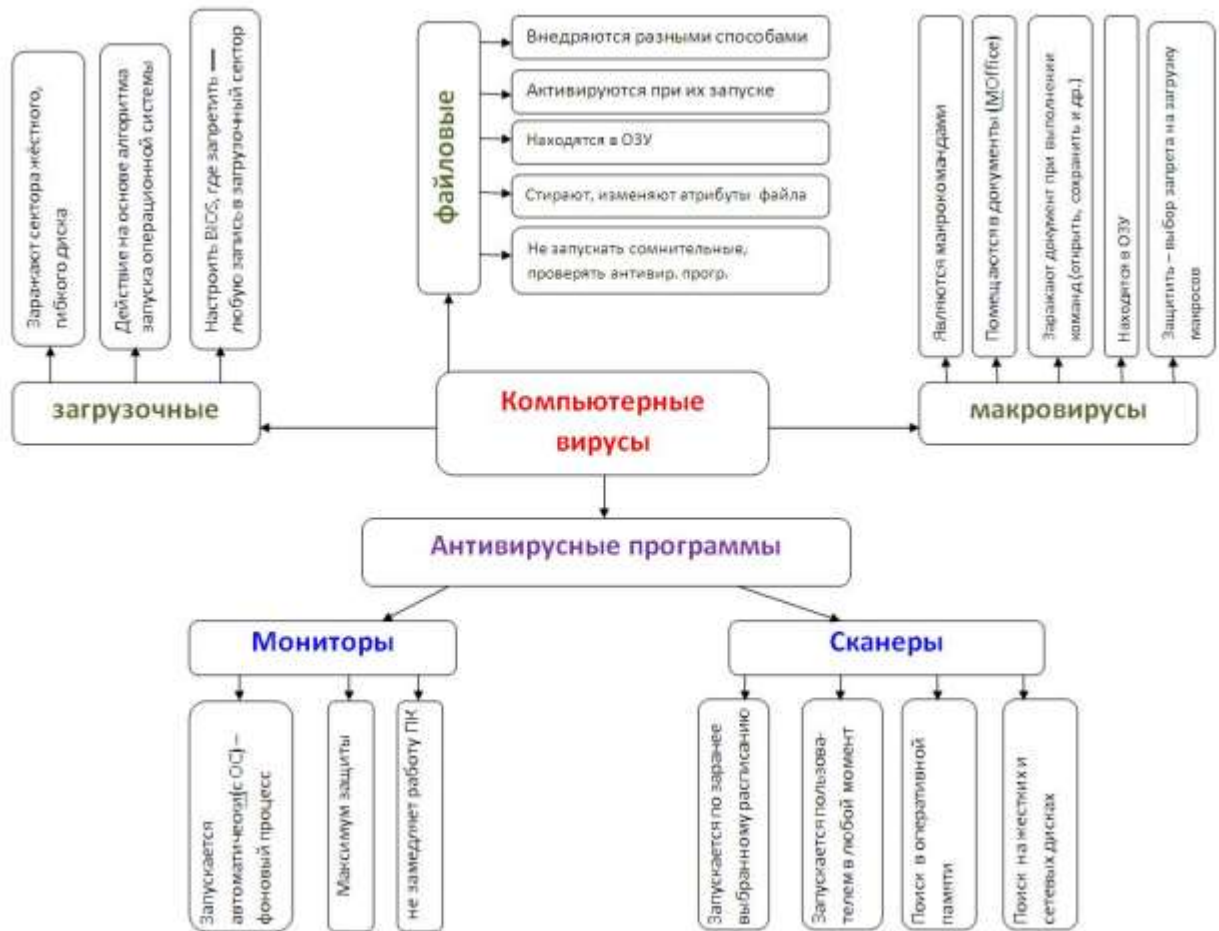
Заражают сектора жёсткого, гибкого диска

Действие на основе алгоритма запуска операционной системы

Настроить BIOS, где запретить — любую запись в загрузочный сектор

загрузочные

файловые

Внедряются разными способами

Активируются при их запуске

Находятся в ОЗУ

Стирают, изменяют атрибуты файла

Не запускать сомнительные, проверять антивир. прогр.

Компьютерные вирусы

Являются макрокомандами

Помещаются в документы (MOffice)

Заражают документ при выполнении команд (открыть, сохранить и др.)

Находятся в ОЗУ

Защитить – выбор запрета на загрузку макросов

макровирусы

Антивирусные программы

Мониторы

Запускается автоматически(с ОС) – фоновый процесс

Максимум защиты

не замедляет работу ПК

Сканеры

Запускается по заранее выбранному расписанию

Запускается пользователем в любой момент

Поиск в оперативной памяти

Поиск на жестких и сетевых дисках